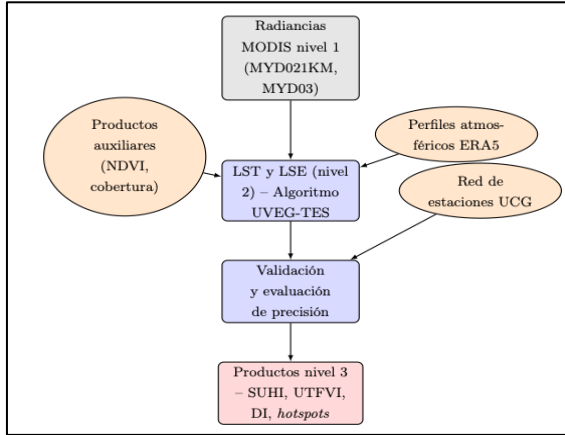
Radiancias MODIS nivel 1 (MYD021KM, MYD03)

Productos auxiliares (NDVI, cobertura)

Perfiles atmosféricos ERA5

LST y LSE (nivel 2) – Algoritmo UVEG-TES

Red de estaciones UCG

Validación y evaluación de precisión

Productos nivel 3 – SUHI, UTFVI, DI, *hotspots*